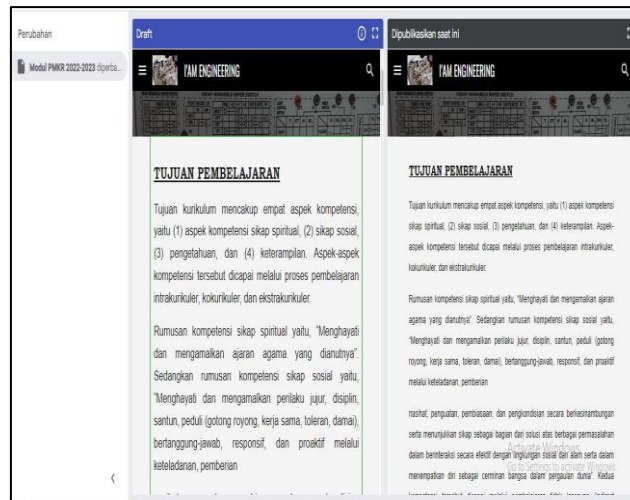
Perubahan

Modul PMKR 2022-2023 diperba...

Draft

I'AM ENGINEERING

TUJUAN PEMBELAJARAN

Tujuan kurikulum mencakup empat aspek kompetensi, yaitu (1) aspek kompetensi sikap spiritual, (2) sikap sosial, (3) pengetahuan, dan (4) keterampilan. Aspek-aspek kompetensi tersebut dicapai melalui proses pembelajaran intrakurikuler, kokurikuler, dan ekstrakurikuler.

Rumusan kompetensi sikap spiritual yaitu, "Menghayati dan mengamalkan ajaran agama yang dianutnya". Sedangkan rumusan kompetensi sikap sosial yaitu, "Menghayati dan mengamalkan perilaku jujur, disiplin, santun, peduli (gotong royong, kerja sama, toleran, damai), bertanggung-jawab, responsif, dan proaktif melalui keteladanan, pemberian

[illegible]

Dipublikasikan saat ini

I'AM ENGINEERING

TUJUAN PEMBELAJARAN

Tujuan kurikulum mencakup empat aspek kompetensi, yaitu (1) aspek kompetensi sikap spiritual, (2) sikap sosial, (3) pengetahuan, dan (4) keterampilan. Aspek-aspek kompetensi tersebut dicapai melalui proses pembelajaran intrakurikuler, kokurikuler, dan ekstrakurikuler.

Rumusan kompetensi sikap spiritual yaitu, "Menghayati dan mengamalkan ajaran agama yang dianutnya". Sedangkan rumusan kompetensi sikap sosial yaitu, "Menghayati dan mengamalkan perilaku jujur, disiplin, santun, peduli (gotong royong, kerja sama, toleran, damai), bertanggung-jawab, responsif, dan proaktif melalui keteladanan, pemberian

nasihat, penguatan, pembiasaan, dan pengkondisian secara berkesinambungan serta menunjukkan sikap sebagai bagian dari solusi atas berbagai permasalahan dalam berinteraksi secara efektif dengan lingkungan sosial dan alam serta dalam menempatkan diri sebagai cerminan bangsa dalam pergaulan dunia". Kedua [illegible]

Activate Windows
Go to Settings to activate Windows.